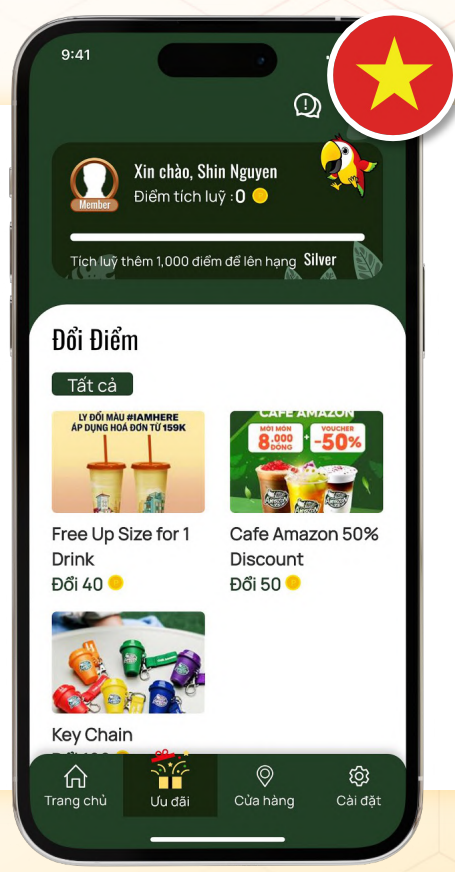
9:41

Xin chào, Shin Nguyen
Điểm tích luỹ : 0
Member

Tích luỹ thêm 1,000 điểm để lên hạng Silver

Đổi Điểm

Tất cả

LY ĐỔI MÀU #IAMHERE
ÁP DỤNG HOÁ ĐƠN TỪ 159K

Free Up Size for 1 Drink
Đổi 40

CAFE AMAZON
MÓI MÓN 8.000 ĐỒNG
VOUCHER -50%

Cafe Amazon 50% Discount
Đổi 50

Key Chain
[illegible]

Trang chủ
Ưu đãi
Cửa hàng
Cài đặt